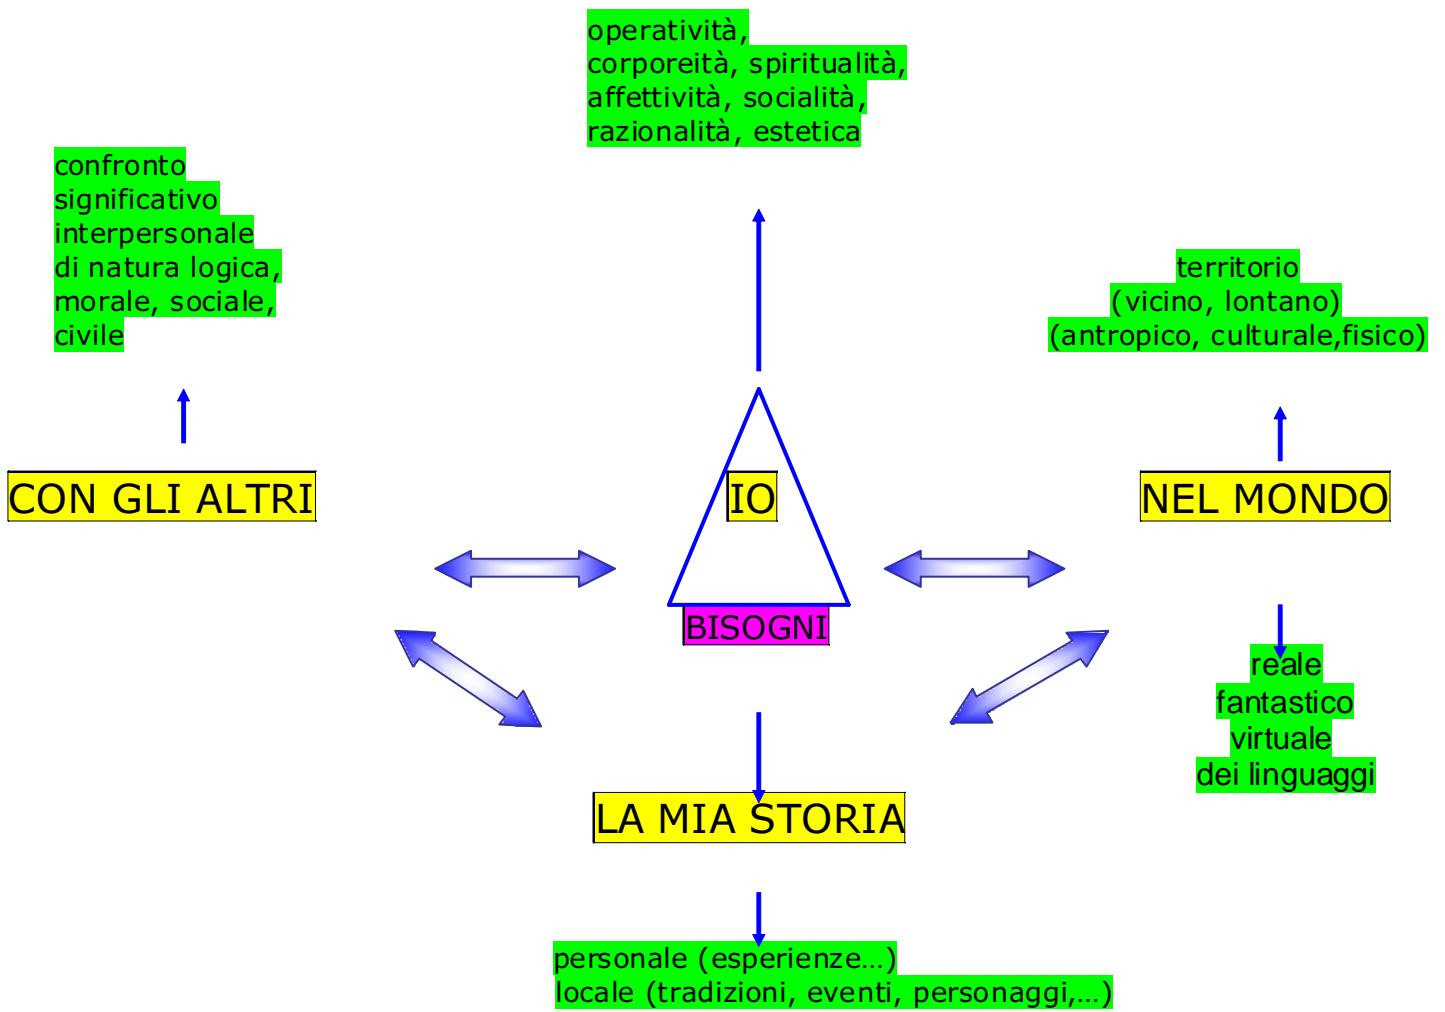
operatività,
corporeità, spiritualità,
affettività, socialità,
razionalità, estetica

confronto
significativo
interpersonale
di natura logica,
morale, sociale,
civile

territorio
(vicino, lontano)
(antropico, culturale,fisico)

CON GLI ALTRI

IO

NEL MONDO

BISOGNI

reale
fantastico
virtuale
dei linguaggi

LA MIA STORIA

personale (esperienze…)
locale (tradizioni, eventi, personaggi,…)